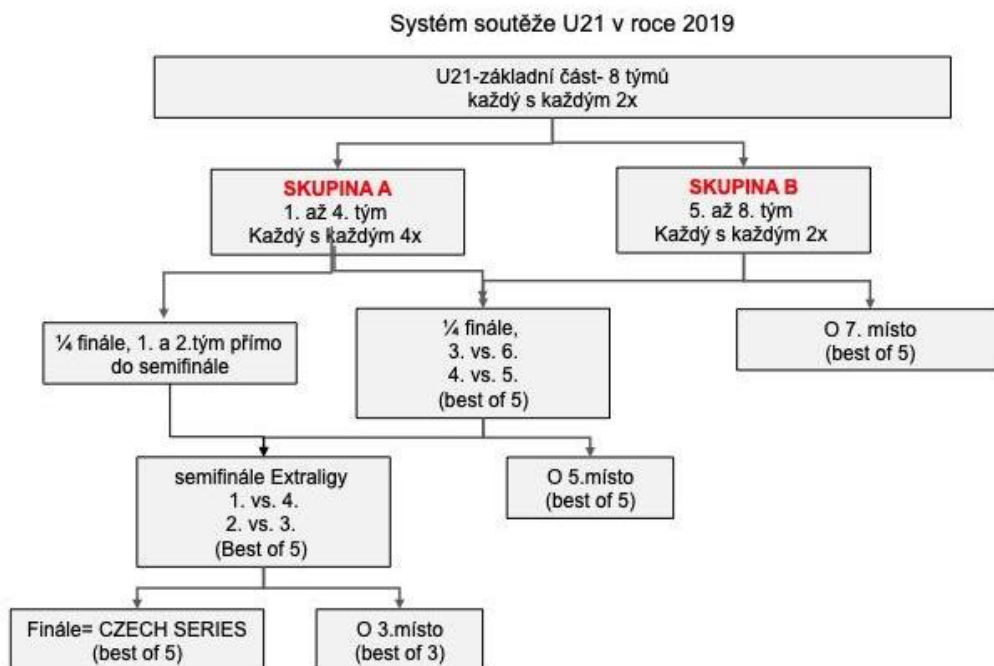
Systém soutěže U21 v roce 2019

U21-základní část- 8 týmů
každý s každým 2x

SKUPINA A
1. až 4. tým
Každý s každým 4x

SKUPINA B
5. až 8. tým
Každý s každým 2x

¼ finále, 1. a 2.tým přímo do semifinále

¼ finále,
3. vs. 6.
4. vs. 5.
(best of 5)

O 7. místo
(best of 5)

semifinále Extraligy
1. vs. 4.
2. vs. 3.
(Best of 5)

O 5.místo
(best of 5)

Finále= CZECH SERIES
(best of 5)

O 3.místo
(best of 3)